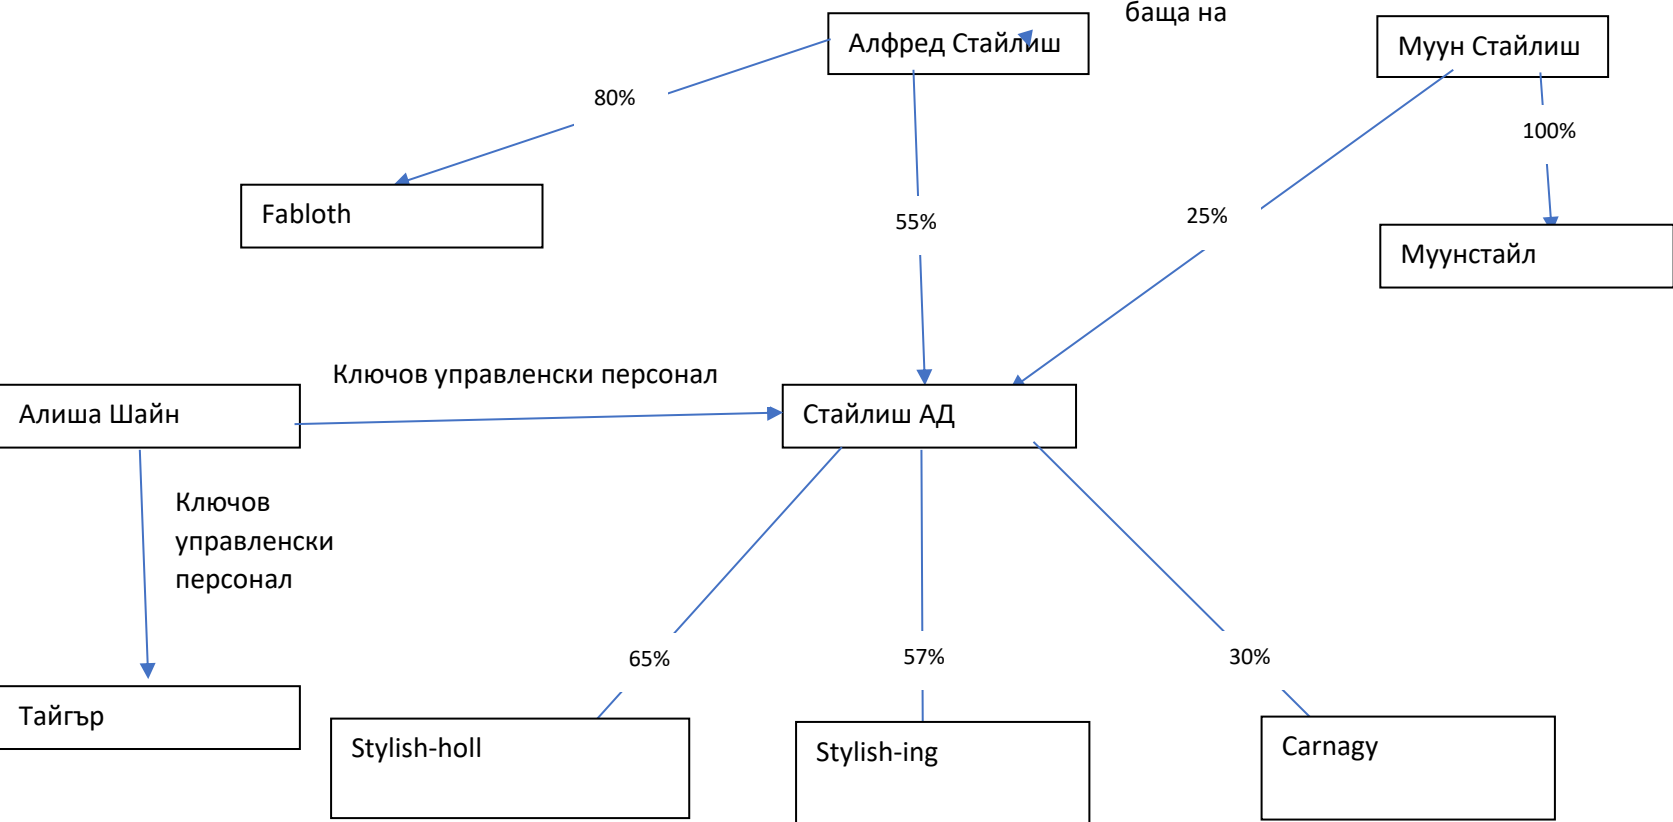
баща на

Алфред Стайлиш

Муун Стайлиш

80%

100%

Fabloth

55%

25%

Муунстайл

Ключов управленски персонал

Алиша Шайн

Стайлиш АД

Ключов управленски персонал

65%

57%

30%

Тайгър

Stylish-holl

Stylish-ing

Carnagy